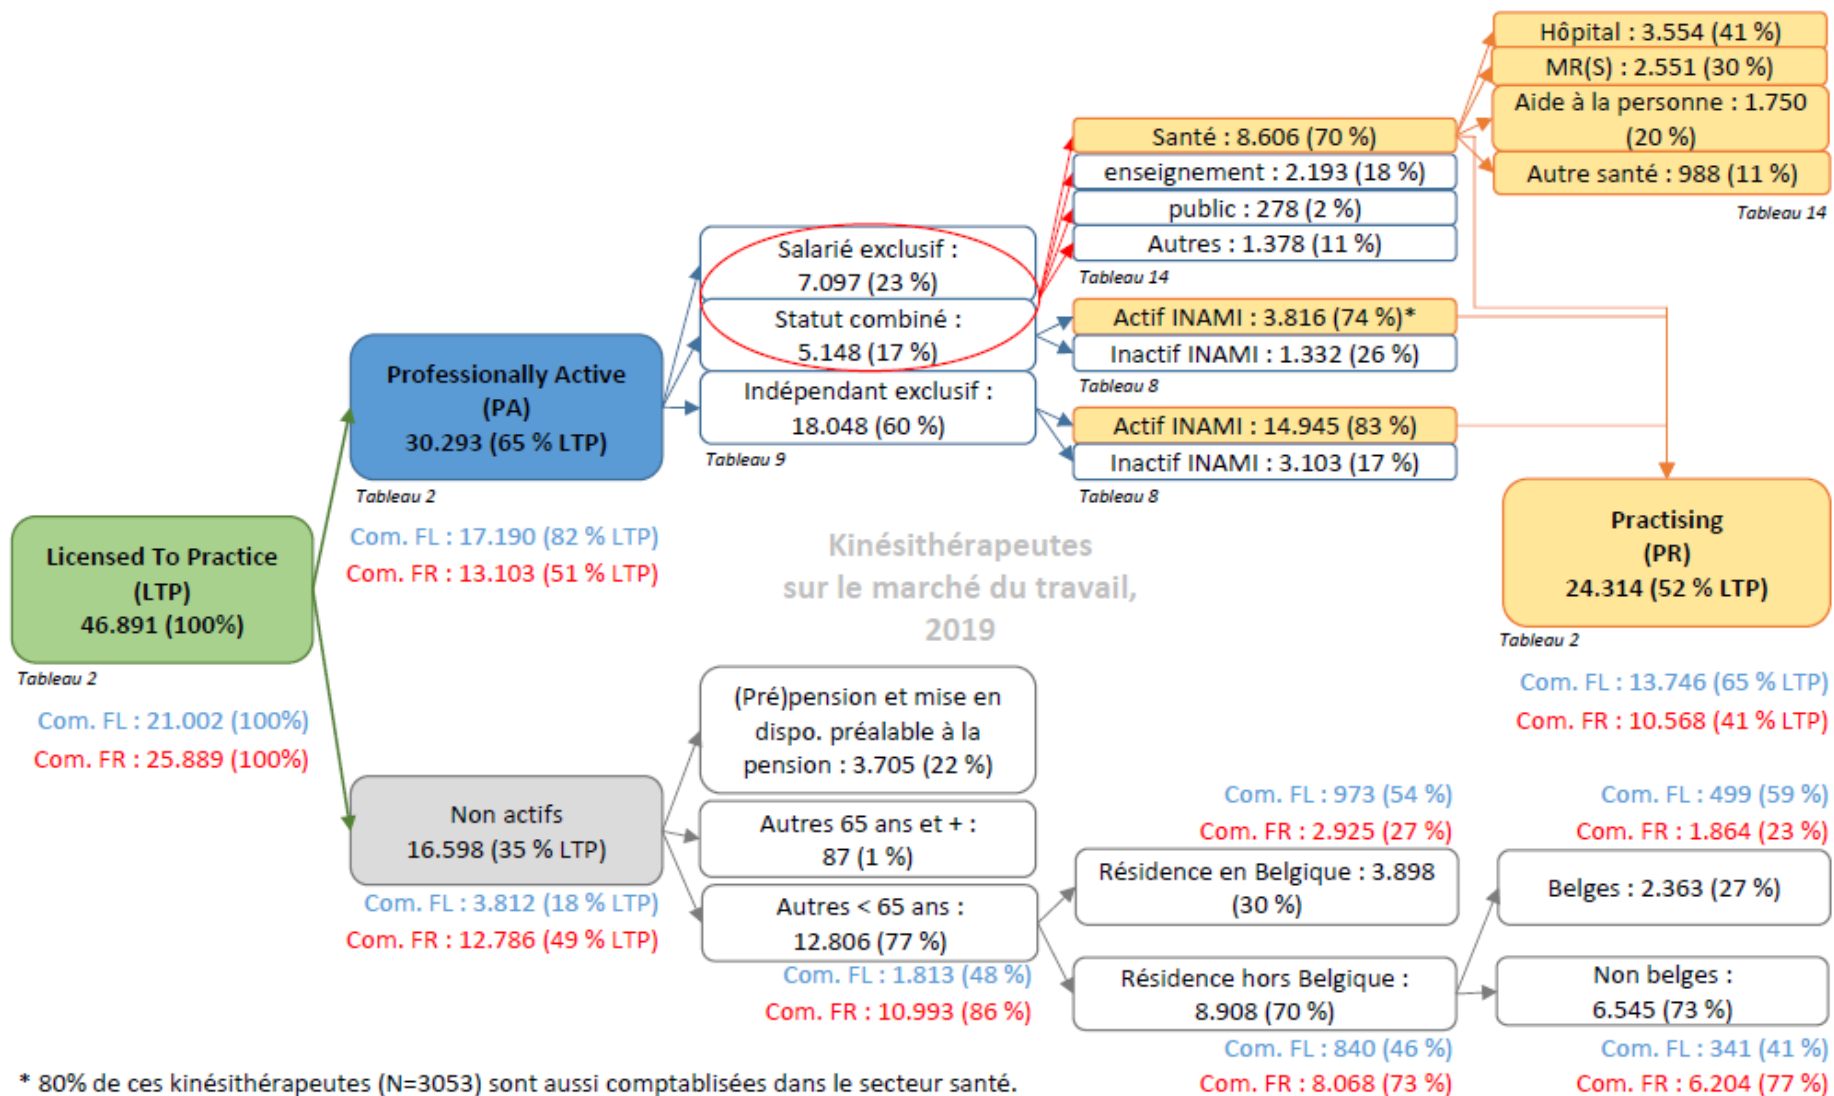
Licensed To Practice (LTP) 46.891 (100%)
Tableau 2
Com. FL : 21.002 (100%)
Com. FR : 25.889 (100%)

Professionally Active (PA) 30.293 (65 % LTP)
Tableau 2
Com. FL : 17.190 (82 % LTP)
Com. FR : 13.103 (51 % LTP)

Salarié exclusif : 7.097 (23 %)
Statut combiné : 5.148 (17 %)
Indépendant exclusif : 18.048 (60 %)
Tableau 9

Santé : 8.606 (70 %)
enseignement : 2.193 (18 %)
public : 278 (2 %)
Autres : 1.378 (11 %)
Tableau 14

Hôpital : 3.554 (41 %)
MR(S) : 2.551 (30 %)
Aide à la personne : 1.750 (20 %)
Autre santé : 988 (11 %)
Tableau 14

Actif INAMI : 3.816 (74 %)*
Inactif INAMI : 1.332 (26 %)
Tableau 8
Actif INAMI : 14.945 (83 %)
Inactif INAMI : 3.103 (17 %)
Tableau 8

Kinésithérapeutes sur le marché du travail, 2019

Practising (PR) 24.314 (52 % LTP)
Tableau 2
Com. FL : 13.746 (65 % LTP)
Com. FR : 10.568 (41 % LTP)

Non actifs 16.598 (35 % LTP)
Com. FL : 3.812 (18 % LTP)
Com. FR : 12.786 (49 % LTP)

(Pré)pension et mise en dispo. préalable à la pension : 3.705 (22 %)
Autres 65 ans et + : 87 (1 %)
Autres < 65 ans : 12.806 (77 %)
Com. FL : 1.813 (48 %)
Com. FR : 10.993 (86 %)

Com. FL : 973 (54 %)
Com. FR : 2.925 (27 %)
Résidence en Belgique : 3.898 (30 %)
Résidence hors Belgique : 8.908 (70 %)
Com. FL : 840 (46 %)
Com. FR : 8.068 (73 %)

Com. FL : 499 (59 %)
Com. FR : 1.864 (23 %)
Belges : 2.363 (27 %)
Non belges : 6.545 (73 %)
Com. FL : 341 (41 %)
Com. FR : 6.204 (77 %)

* 80% de ces kinésithérapeutes (N=3053) sont aussi comptablisées dans le secteur santé.